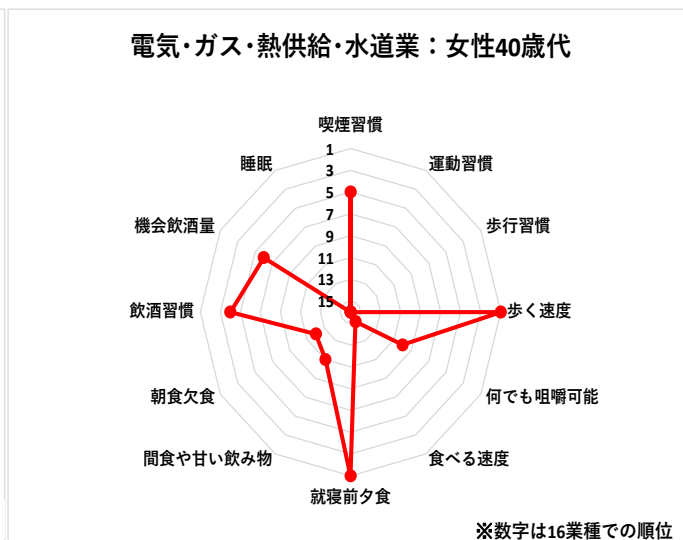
電気・ガス・熱供給・水道業：女性40歳代

喫煙習慣
運動習慣
歩行習慣
歩く速度
何でも咀嚼可能
食べる速度
就寝前夕食
間食や甘い飲み物
朝食欠食
飲酒習慣
機会飲酒量
睡眠

1
3
5
7
9
11
13
15

※数字は16業種での順位